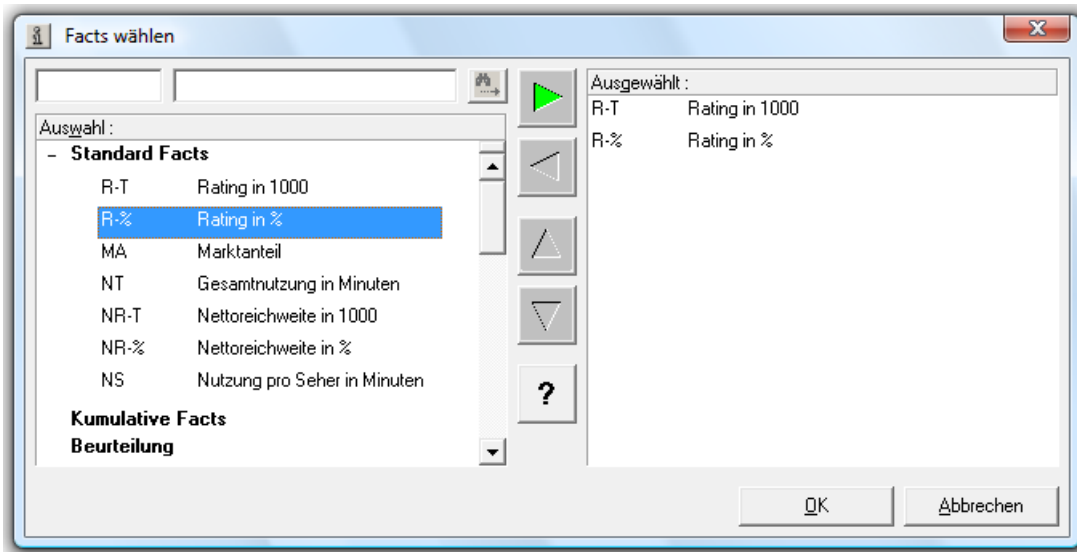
Facts wählen

Auswahl :

– Standard Facts

| | |
|---|---|
| R-T | Rating in 1000 |
| R-% | Rating in % |
| MA | Marktanteil |
| NT | Gesamtnutzung in Minuten |
| NR-T | Nettoreichweite in 1000 |
| NR-% | Nettoreichweite in % |
| NS | Nutzung pro Seher in Minuten |

Kumulative Facts

Beurteilung

?

Ausgewählt :

| | |
|---|---|
| R-T | Rating in 1000 |
| R-% | Rating in % |

OK

Abbrechen